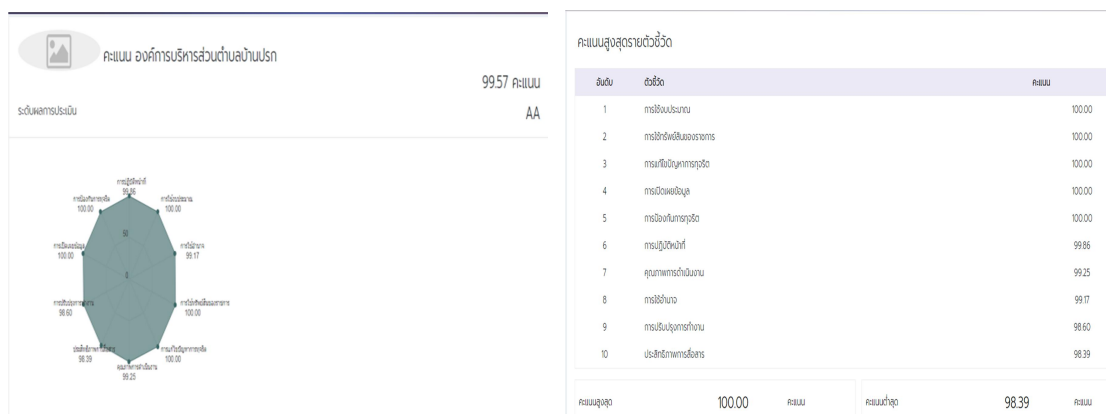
คะแนน องค์การบริหารส่วนตำบลบ้านปรก

99.57 คะแนน

ระดับผลการประเมิน

AA

การปฏิบัติหน้าที่
99.86

การใช้งบประมาณ
100.00

การใช้อำนาจ
99.17

การใช้ทรัพย์สินของราชการ
100.00

การแก้ไขปัญหาการทุจริต
100.00

คุณภาพการดำเนินงาน
99.25

ประสิทธิภาพการสื่อสาร
98.39

การปรับปรุงการทำงาน
98.60

การเปิดเผยข้อมูล
100.00

การป้องกันการทุจริต
100.00

50

0

คะแนนสูงสุดรายตัวชี้วัด

| อันดับ | ตัวชี้วัด | คะแนน |
|---|---|---|
| 1 | การใช้งบประมาณ | 100.00 |
| 2 | การใช้ทรัพย์สินของราชการ | 100.00 |
| 3 | การแก้ไขปัญหาการทุจริต | 100.00 |
| 4 | การเปิดเผยข้อมูล | 100.00 |
| 5 | การป้องกันการทุจริต | 100.00 |
| 6 | การปฏิบัติหน้าที่ | 99.86 |
| 7 | คุณภาพการดำเนินงาน | 99.25 |
| 8 | การใช้อำนาจ | 99.17 |
| 9 | การปรับปรุงการทำงาน | 98.60 |
| 10 | ประสิทธิภาพการสื่อสาร | 98.39 |

คะแนนสูงสุด 100.00 คะแนน

คะแนนต่ำสุด 98.39 คะแนน